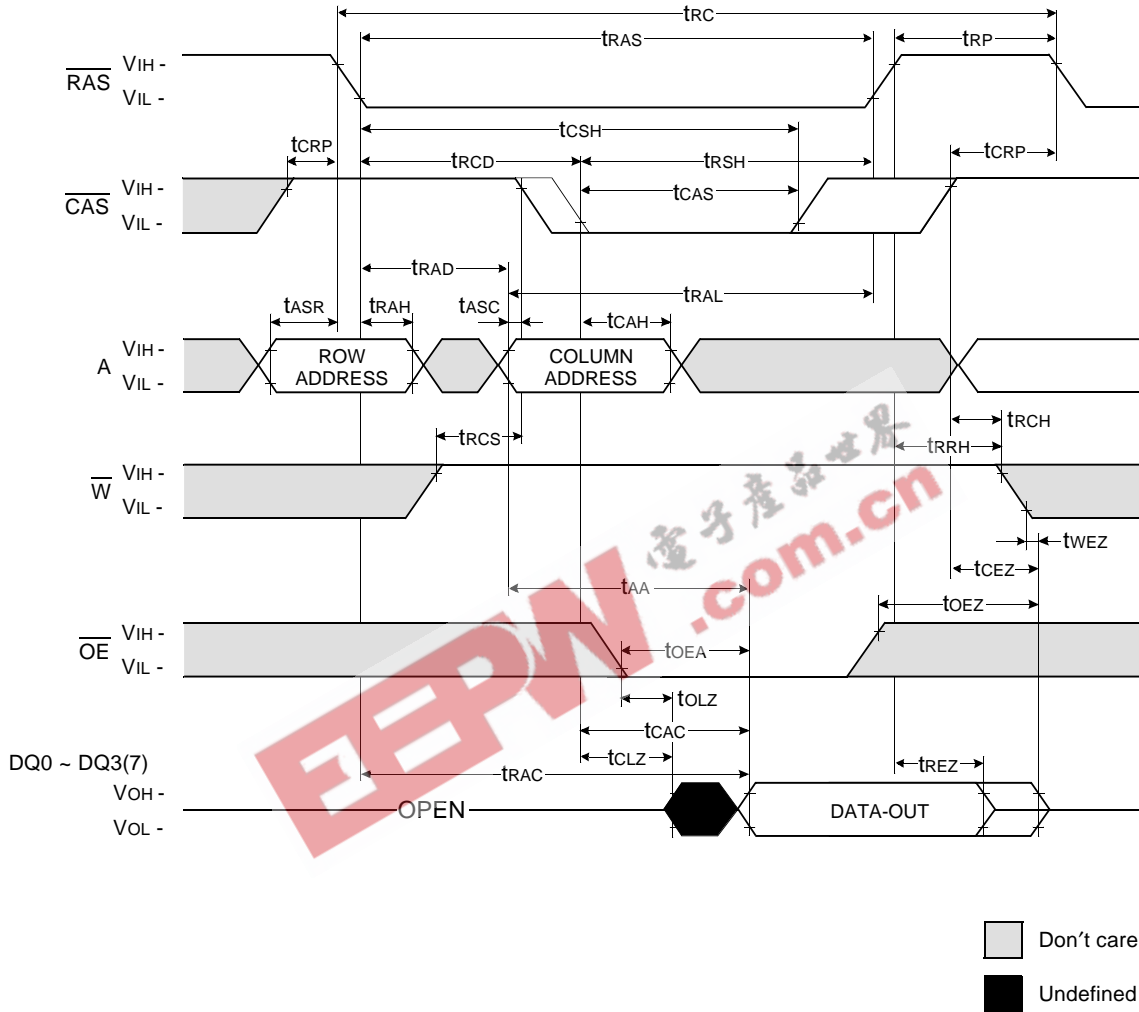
tRC
tRAS
tRP
$\overline{RAS}$ VIH -
VIL -
tCSH
tCRP
tRCD
tRSH
tCRP
$\overline{CAS}$ VIH -
VIL -
tCAS
tRAD
tRAL
tASR
tRAH
tASC
tCAH
A VIH -
VIL -
ROW ADDRESS
COLUMN ADDRESS
tRCH
tRCS
tRRH
$\overline{W}$ VIH -
VIL -
tWEZ
tCEZ
tAA
tOEZ
$\overline{OE}$ VIH -
VIL -
tOEA
tOLZ
tCAC
tCLZ
DQ0 ~ DQ3(7)
tRAC
tREZ
VOH -
VOL -
OPEN
DATA-OUT
Don't care
Undefined
電子產品世界
EEPW.com.cn